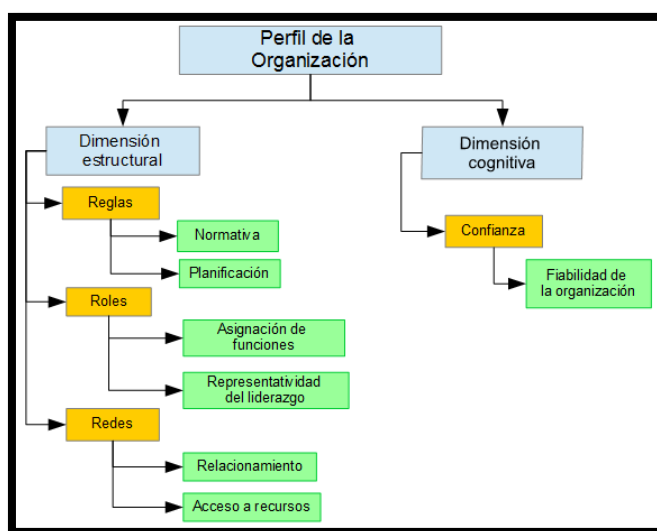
Perfil de la Organización

Dimensión estructural

Reglas

Normativa

Planificación

Roles

Asignación de funciones

Representatividad del liderazgo

Redes

Relacionamiento

Acceso a recursos

Dimensión cognitiva

Confianza

Fiabilidad de la organización